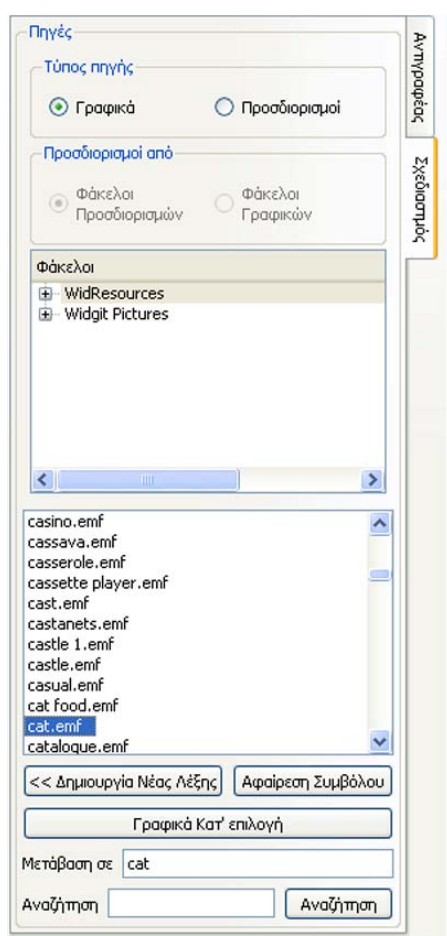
Πηγές

Τύπος πηγής

Γραφικά

Προσδιορισμοί

Προσδιορισμοί από

Φάκελοι Προσδιορισμών

Φάκελοι Γραφικών

Φάκελοι

WidResources

Widgit Pictures

casino.emf
cassava.emf
casserole.emf
cassette player.emf
cast.emf
castanets.emf
castle 1.emf
castle.emf
casual.emf
cat food.emf
cat.emf
catalogue.emf

<< Δημιουργία Νέας Λέξης

Αφαίρεση Συμβόλου

Γραφικά Κατ' επιλογή

Μετάβαση σε cat

Αναζήτηση

Αναζήτηση

Αντιγραφέας

Σχεδιαστής